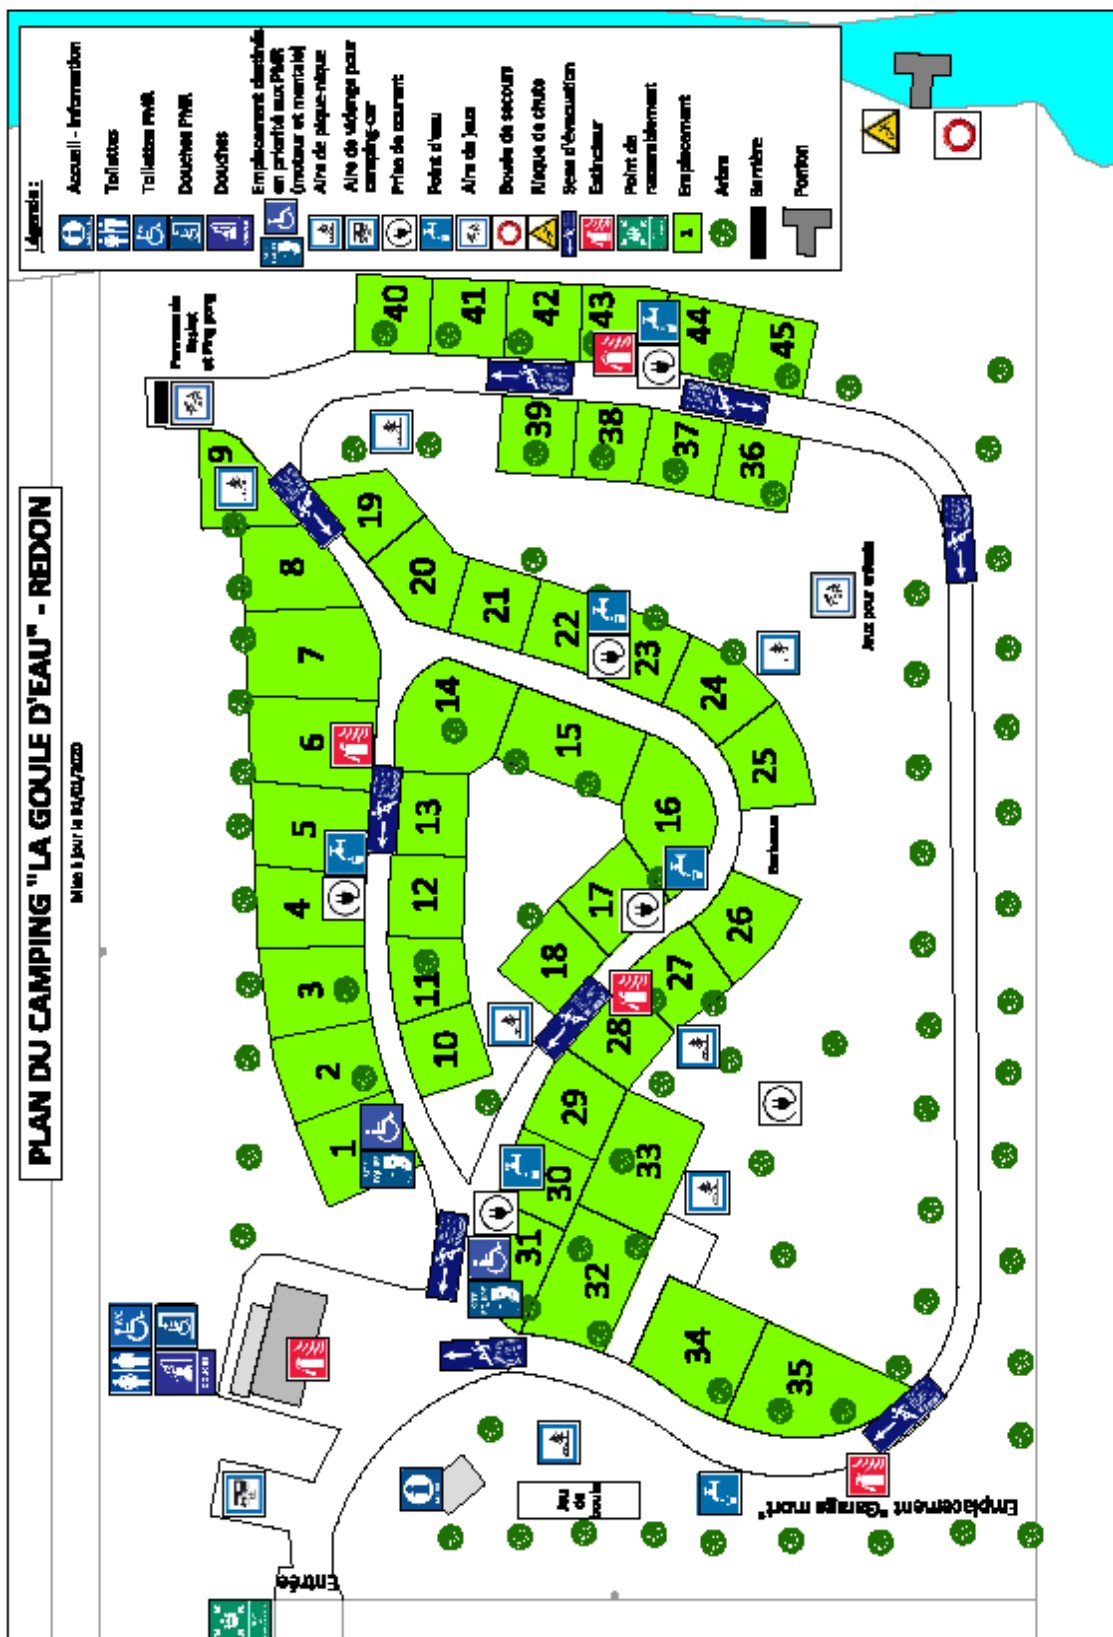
PLAN DU CAMPING "LA GOULE D'EAU" - REDON

Mise à jour le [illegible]

Légende :
Accueil - Information
Toilettes
Toilettes PMR
Douches PMR
Douches
Emplacement électrifié en priorité aux PMR (moteur et mental)
Aire de pique-nique
Aire de vidange pour camping-car
Prise de courant
Point d'eau
Aire de jeux
Bouée de secours
Risque de chute
Sens d'évacuation
Extincteur
Point de rassemblement
Emplacement
Arbre
Barrière
Ponton

1
2
3
4
5
6
7
8
9
10
11
12
13
14
15
16
17
18
19
20
21
22
23
24
25
26
27
28
29
30
31
32
33
34
35
36
37
38
39
40
41
42
43
44
45

Panneau de Projet et Ping pong

Jeux pour enfants

Barbecue

Jeu de boule

Emplacement "Garage mort"

Entrée